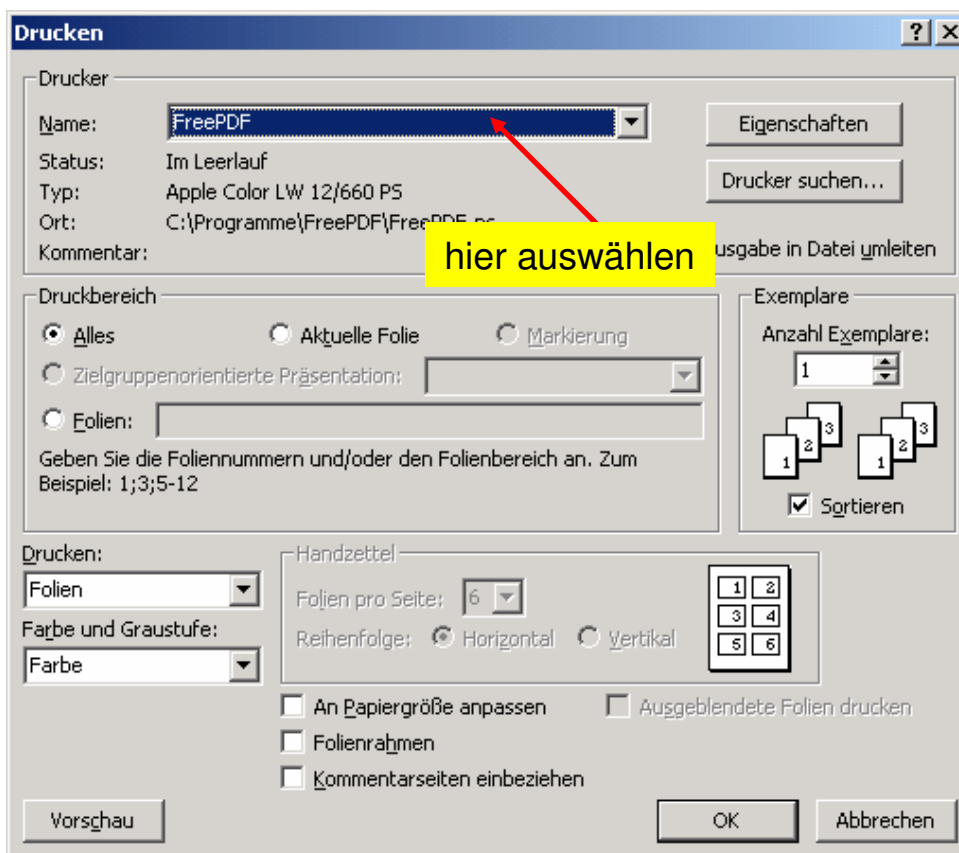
Drucken
?
X

Drucker
Name: FreePDF
Eigenschaften
Status: Im Leerlauf
Typ: Apple Color LW 12/660 PS
Drucker suchen...
Ort: C:\Programme\FreePDF\FreePDF.ps
Kommentar:
hier auswählen
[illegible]usgabe in Datei umleiten

Druckbereich
Alles
Aktuelle Folie
Markierung
Zielgruppenorientierte Präsentation:
Folien:
Geben Sie die Foliennummern und/oder den Folienbereich an. Zum Beispiel: 1;3;5-12

Exemplare
Anzahl Exemplare:
1
1 2 3
1 2 3
Sortieren

Drucken:
Folien
Farbe und Graustufe:
Farbe

Handzettel
Folien pro Seite: 6
Reihenfolge: Horizontal Vertikal
1 2
3 4
5 6

An Papiergröße anpassen
Ausgeblendete Folien drucken
Folienrahmen
Kommentarseiten einbeziehen

Vorschau
OK
Abbrechen